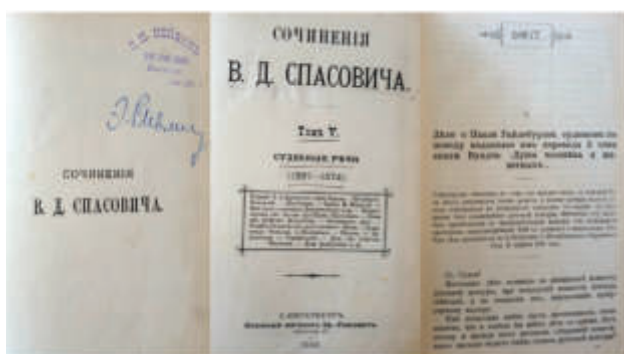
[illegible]

Э. Вейли

СОЧИНЕНІЯ
В. Д. СПАСОВИЧА.

СОЧИНЕНІЯ
В. Д. СПАСОВИЧА.

ТОМЪ V.
СУДЕБНЫЯ РѢЧИ
(18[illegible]—18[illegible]).

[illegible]

С.-ПЕТЕРБУРГЪ.
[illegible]
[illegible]

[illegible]

Дѣло о Шмулѣ Гейльбронѣ, судившемся за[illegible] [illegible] изданіе им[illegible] перевода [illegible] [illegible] Бухнера «Душа человѣка и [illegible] животныхъ».

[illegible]

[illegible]